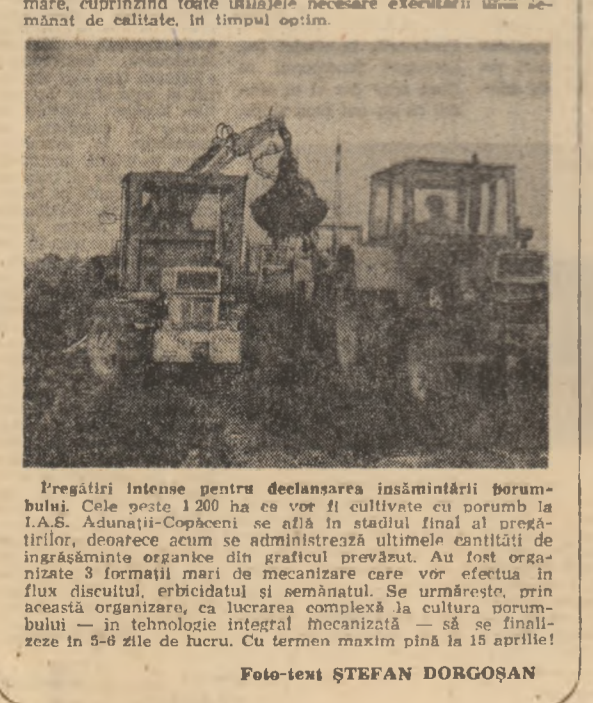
mare, cuprinzînd toate utilajele necesare executării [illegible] semănat de calitate, în timpul optim.

Pregătiri intense pentru declanșarea însămînțării porumbului. Cele peste 1 200 ha ce vor fi cultivate cu porumb la I.A.S. Adunații-Copăceni se află în stadiul final al pregătirilor, deoarece acum se administrează ultimele cantități de îngrășăminte organice din graficul prevăzut. Au fost organizate 3 formații mari de mecanizare care vor efectua în flux discuitul, erbicidatul și semănatul. Se urmărește, prin această organizare, ca lucrarea complexă la cultura porumbului — în tehnologie integral mecanizată — să se finalizeze în 5-6 zile de lucru. Cu termen maxim pînă la 15 aprilie!

Foto-text ȘTEFAN DORGOȘAN